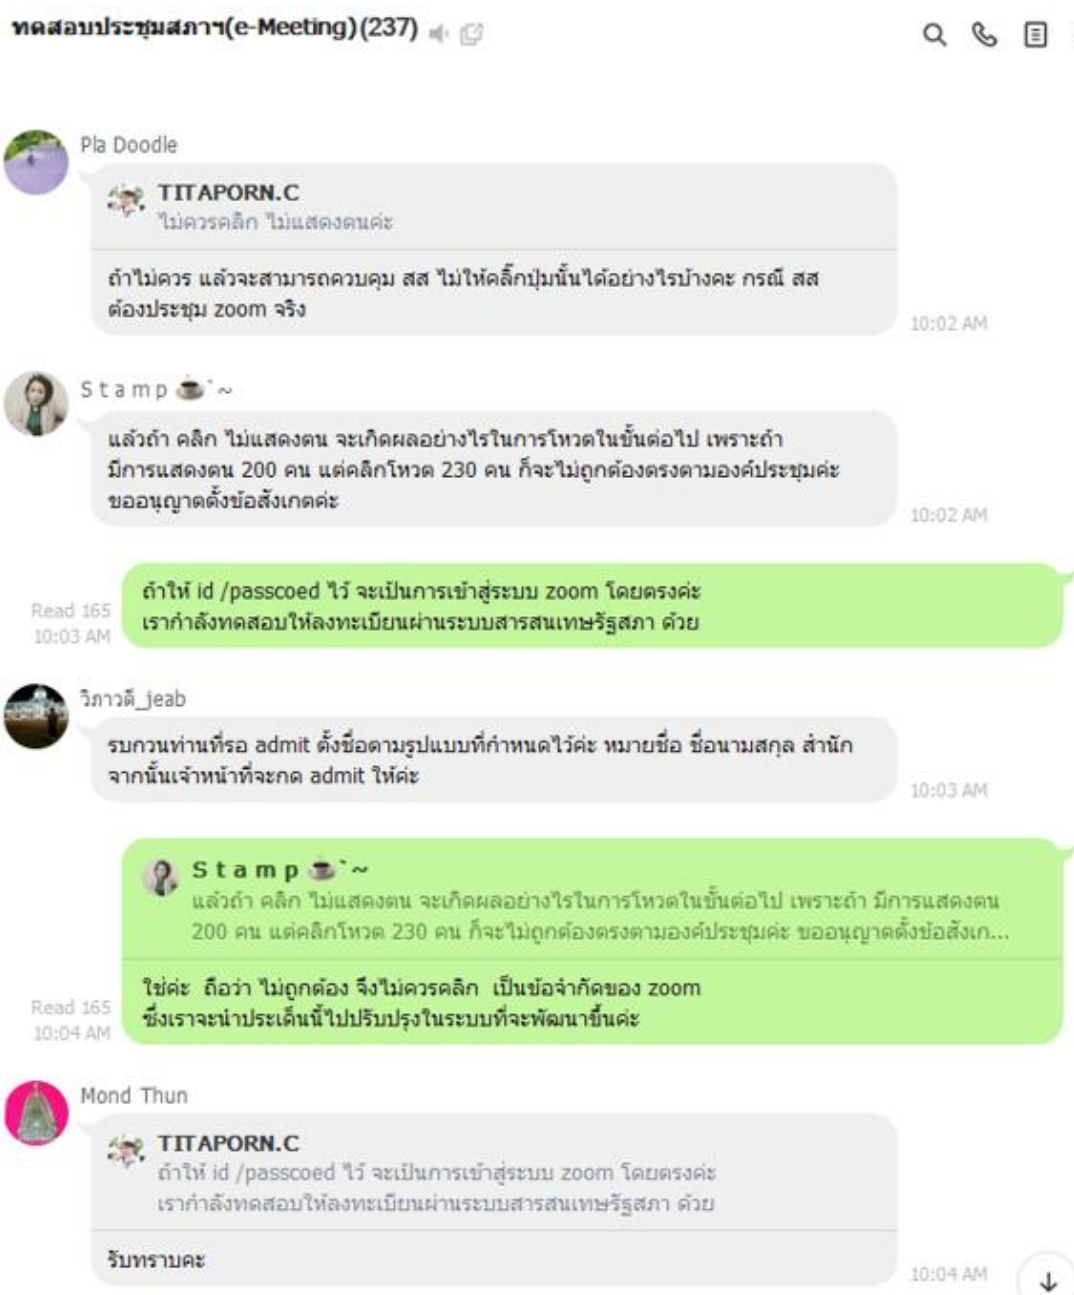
ทดสอบประชุมสภาฯ(e-Meeting)(237)

Pla Doodle

TITAPORN.C
ไม่ควรคลิก ไม่แสดงตนค่ะ

ถ้าไม่ควร แล้วจะสามารถควบคุม สส ไม่ให้คลิ๊กปุ่มนั้นได้อย่างไรบ้างคะ กรณี สส ต้องประชุม zoom จริง

10:02 AM

Stamp ☕˚~

แล้วถ้า คลิก ไม่แสดงตน จะเกิดผลอย่างไรในการโหวตในขั้นต่อไป เพราะถ้า มีการแสดงตน 200 คน แต่คลิกโหวต 230 คน ก็จะไม่ถูกต้องตรงตามองค์ประชุมค่ะ ขออนุญาตตั้งข้อสังเกตค่ะ

10:02 AM

Read 165
10:03 AM

ถ้าให้ id /passcoed ไว้ จะเป็นการเข้าสู่ระบบ zoom โดยตรงค่ะ
เรากำลังทดสอบให้ลงทะเบียนผ่านระบบสารสนเทษรัฐสภา ด้วย

วิภาวดี_jeab

รบกวนท่านที่รอ admit ตั้งชื่อตามรูปแบบที่กำหนดไว้ค่ะ หมายชื่อ ชื่อนามสกุล สำนัก จากนั้นเจ้าหน้าที่จะกด admit ให้ค่ะ

10:03 AM

Stamp ☕˚~
แล้วถ้า คลิก ไม่แสดงตน จะเกิดผลอย่างไรในการโหวตในขั้นต่อไป เพราะถ้า มีการแสดงตน 200 คน แต่คลิกโหวต 230 คน ก็จะไม่ถูกต้องตรงตามองค์ประชุมค่ะ ขออนุญาตตั้งข้อสังเก...

Read 165
10:04 AM

ใช่ค่ะ ถือว่า ไม่ถูกต้อง จึงไม่ควรคลิก เป็นข้อจำกัดของ zoom
ซึ่งเราจะนำประเด็นนี้ไปปรับปรุงในระบบที่จะพัฒนาขึ้นค่ะ

Mond Thun

TITAPORN.C
ถ้าให้ id /passcoed ไว้ จะเป็นการเข้าสู่ระบบ zoom โดยตรงค่ะ
เรากำลังทดสอบให้ลงทะเบียนผ่านระบบสารสนเทษรัฐสภา ด้วย

รับทราบคะ

10:04 AM